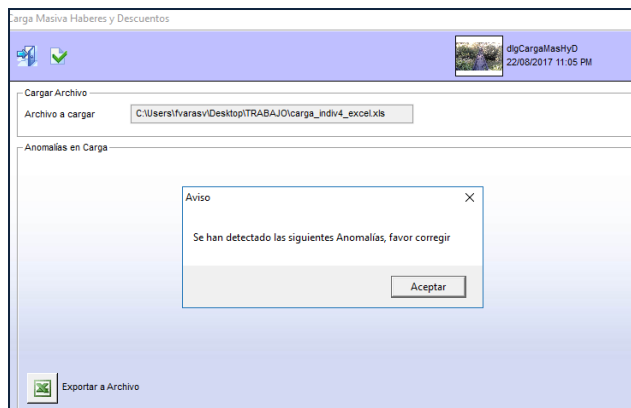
Carga Masiva Haberes y Descuentos

dlgCargaMasHyD
22/08/2017 11:05 PM

Cargar Archivo

Archivo a cargar C:\Users\fvarasv\Desktop\TRABAJO\carga_indiv4_excel.xls

Anomalías en Carga

Aviso

Se han detectado las siguientes Anomalías, favor corregir

Aceptar

Exportar a Archivo